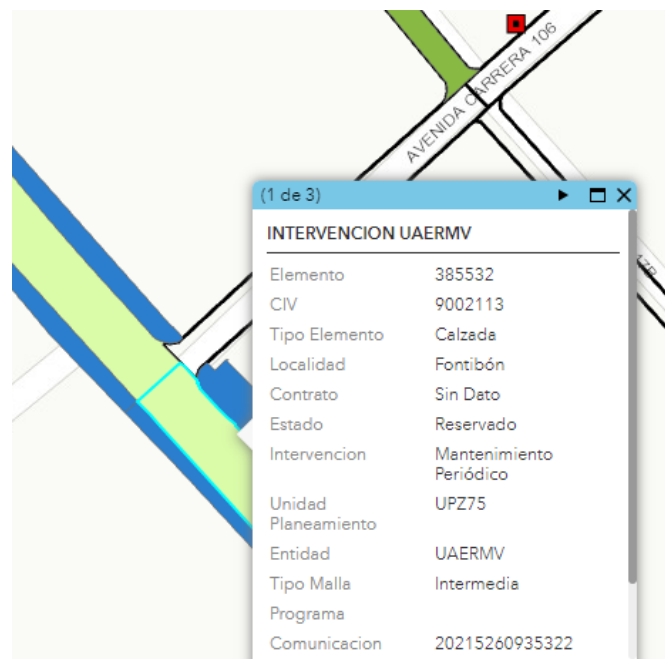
AVENIDA CARRERA 106

(1 de 3)

INTERVENCION UAERMV

| | |
|---|---|
| Elemento | 385532 |
| CIV | 9002113 |
| Tipo Elemento | Calzada |
| Localidad | Fontibón |
| Contrato | Sin Dato |
| Estado | Reservado |
| Intervencion | Mantenimiento Periódico |
| Unidad Planeamiento | UPZ75 |
| Entidad | UAERMV |
| Tipo Malla | Intermedia |
| Programa | |
| Comunicacion | 20215260935322 |